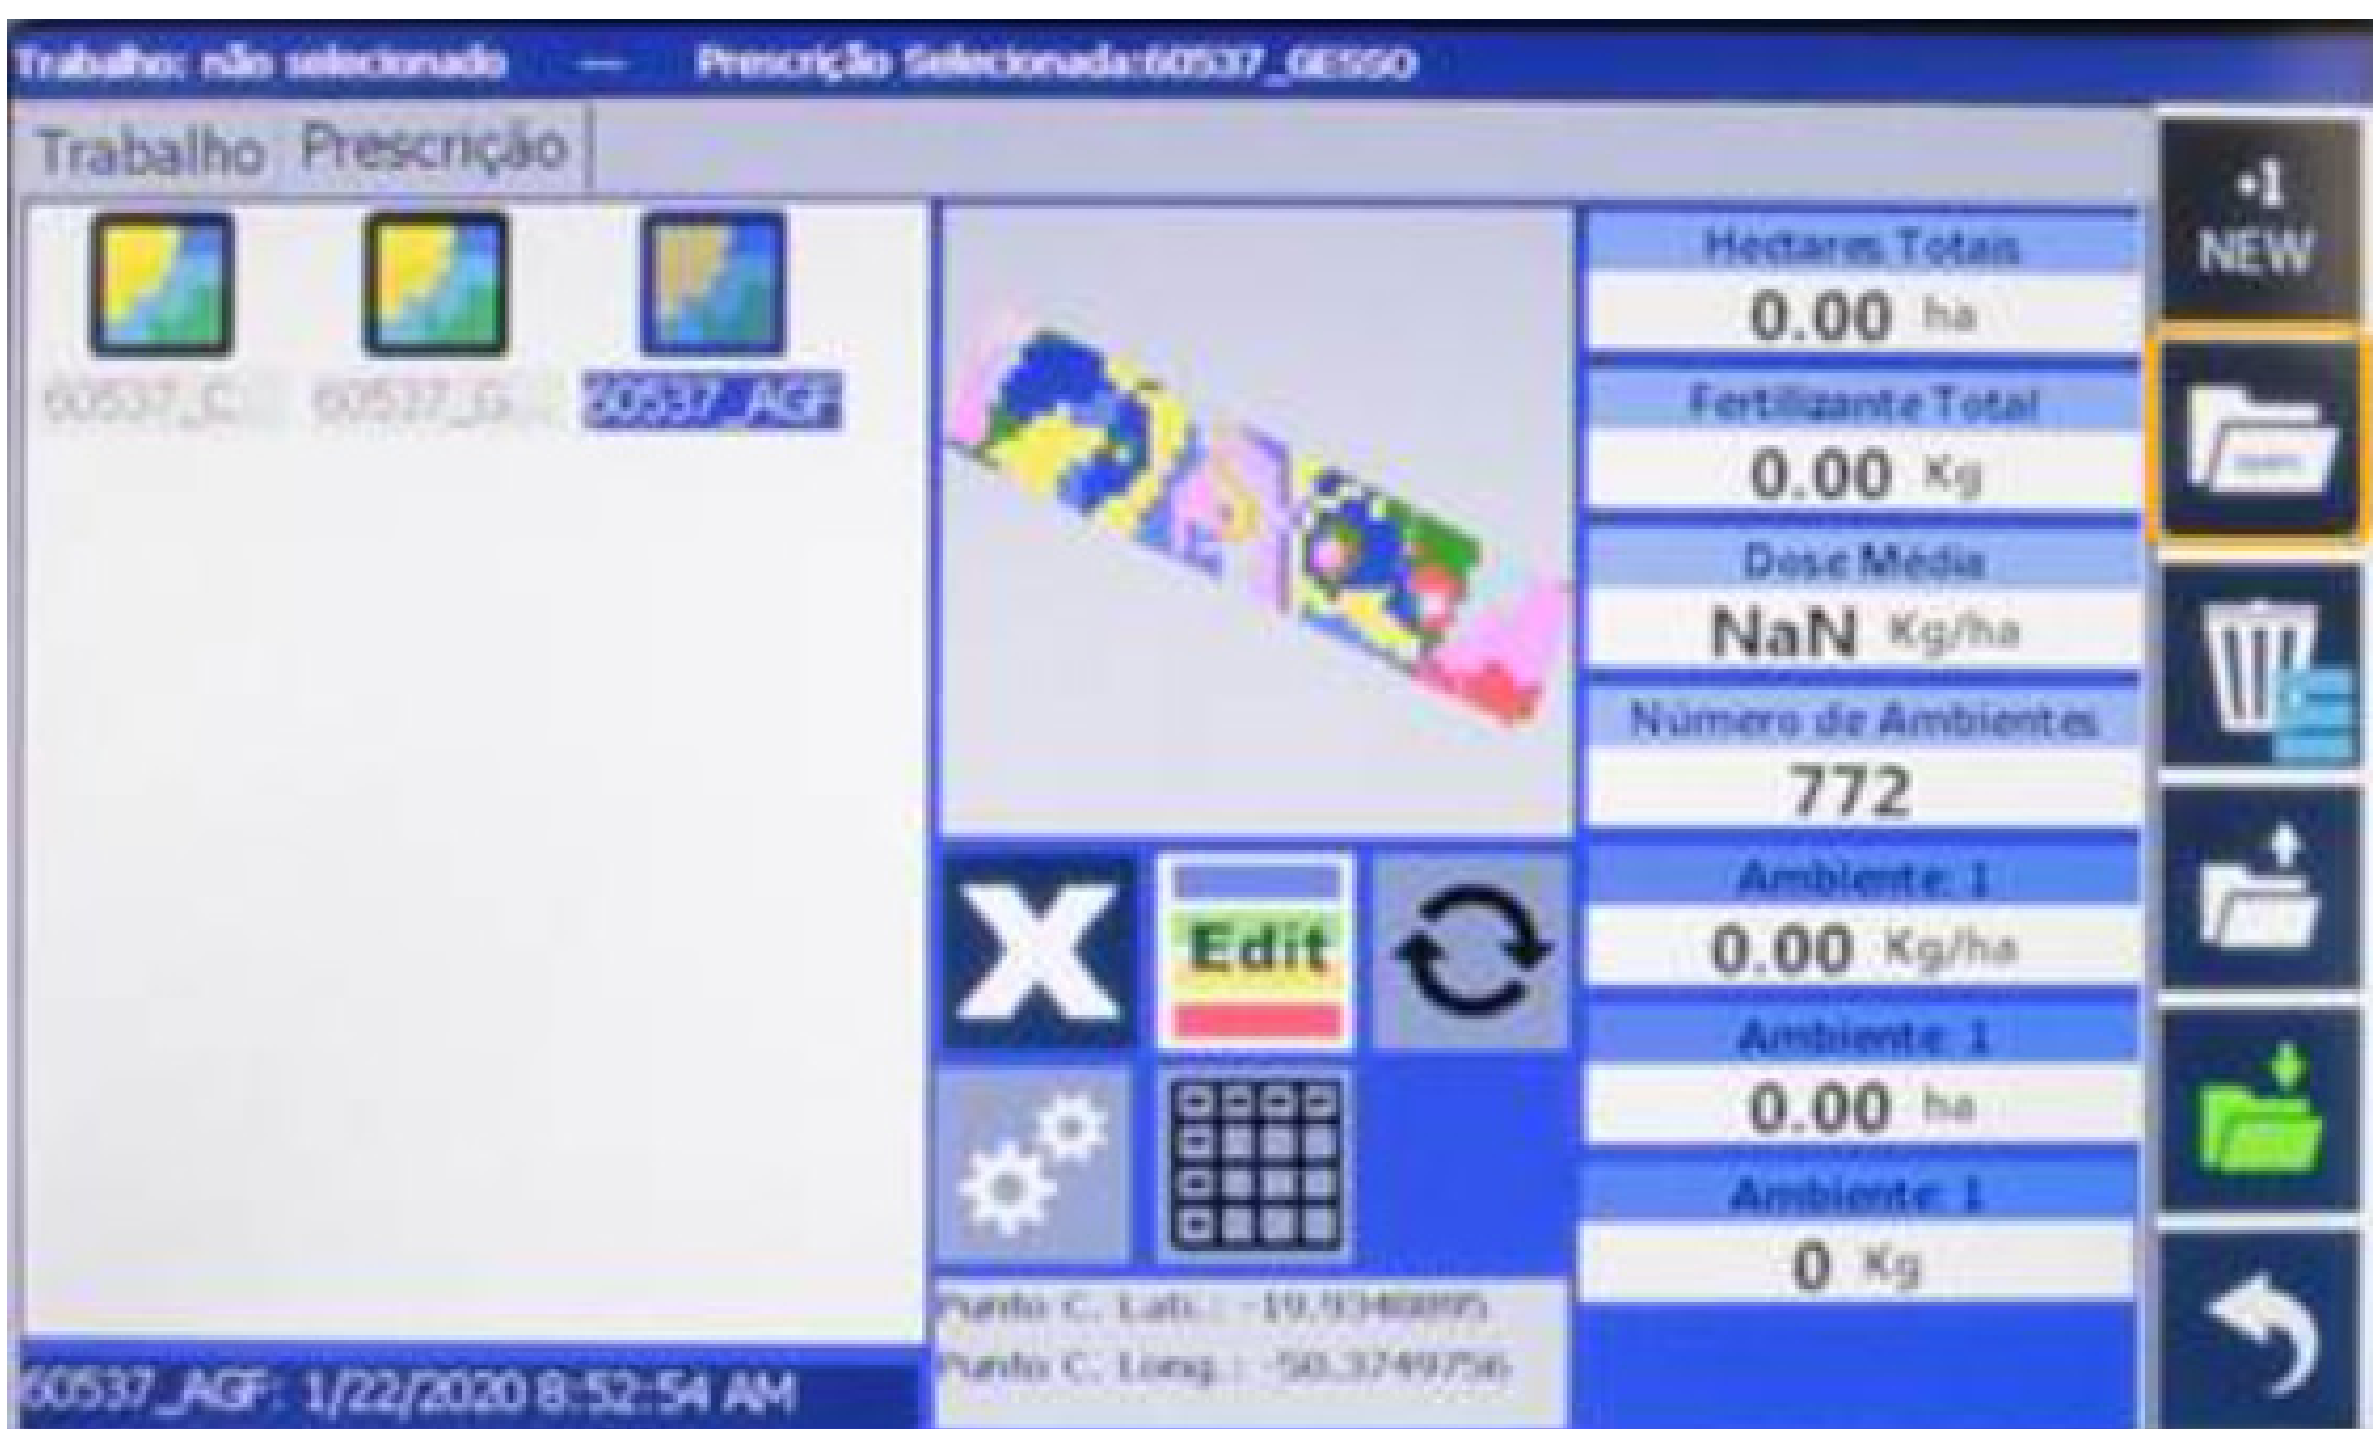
Trabalho: não selecionado — Prescrição Selecionada:60537_GESSO

Trabalho Prescrição

60537_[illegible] 60537_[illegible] 60537_AGF

Hectares Totais
0.00 ha
Fertilizante Total
0.00 Kg
Dose Média
NaN Kg/ha
Número de Ambientes
772
Ambiente: 1
0.00 Kg/ha
Ambiente: 1
0.00 ha
Ambiente: 1
0 Kg

+1 NEW

Edit

Punto C. Lat.: -19.9348895
Punto C. Long.: -50.3749756

60537_AGF: 1/22/2020 8:52:54 AM